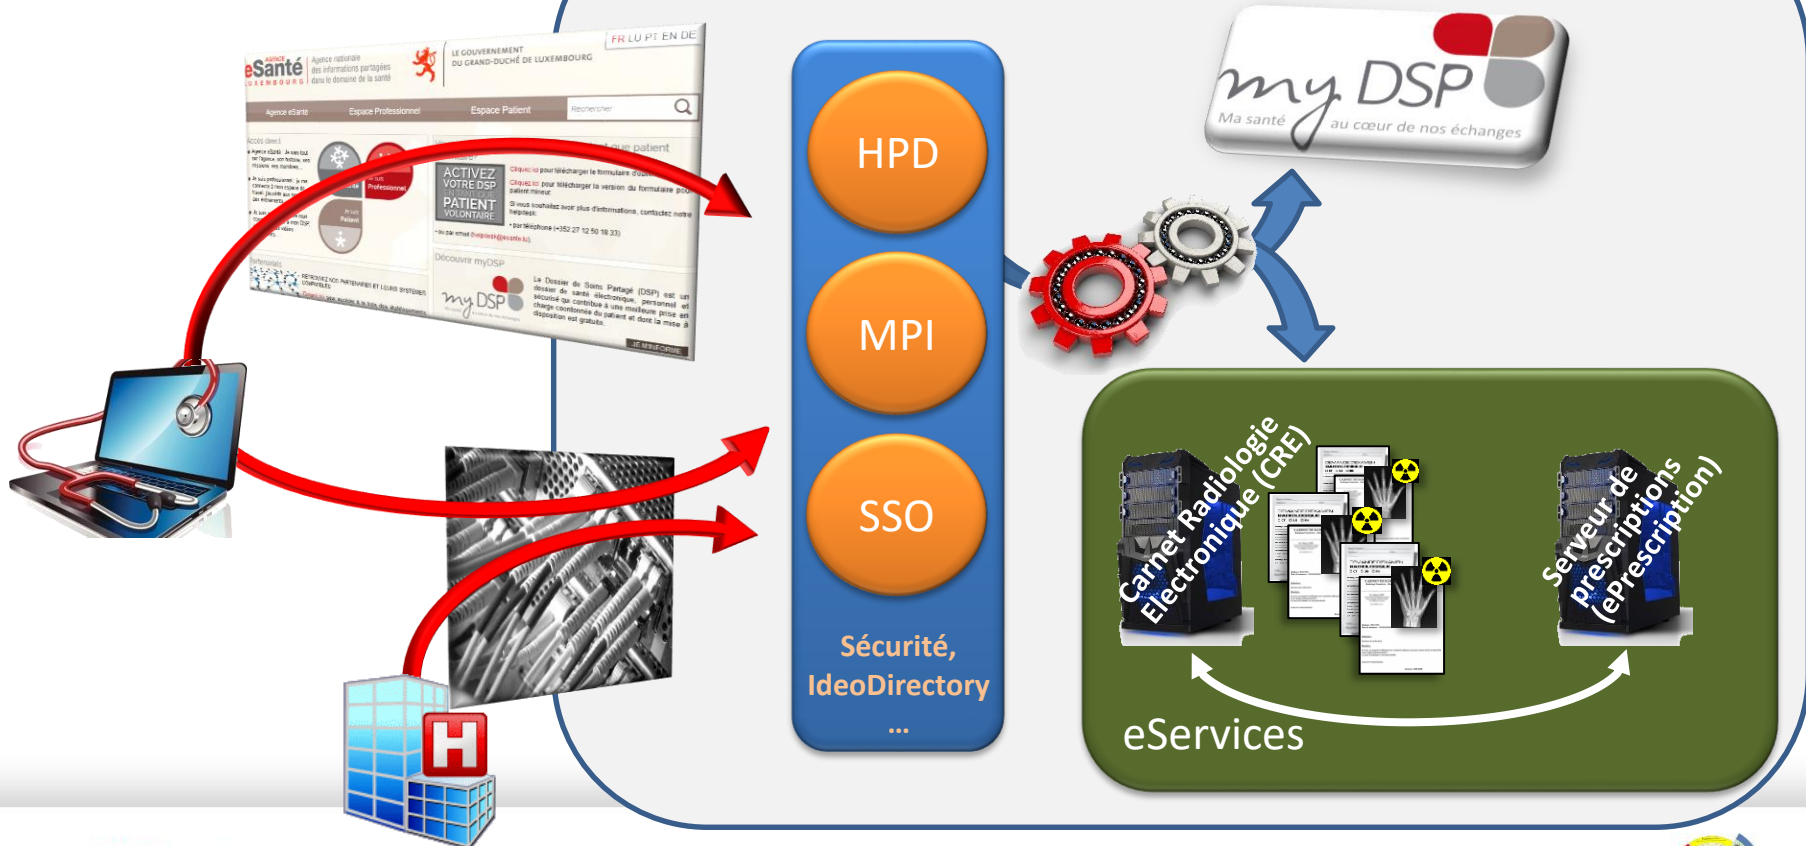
eSanté
Agence nationale des informations partagées dans le domaine de la santé
LE GOUVERNEMENT DU GRAND-DUCHÉ DE LUXEMBOURG
FR LU PT EN DE
Agence eSanté
Espace Professionnel
Espace Patient
Rechercher
ACTIVEZ VOTRE DSP PATIENT VOLONTAIRE
Découvrir myDSP
my DSP

HPD
MPI
SSO
Sécurité, IdeoDirectory
...

my DSP
Ma santé
au cœur de nos échanges

Carnet Radiologie Electronique (CRE)
Serveur de prescriptions (ePrescription)
eServices